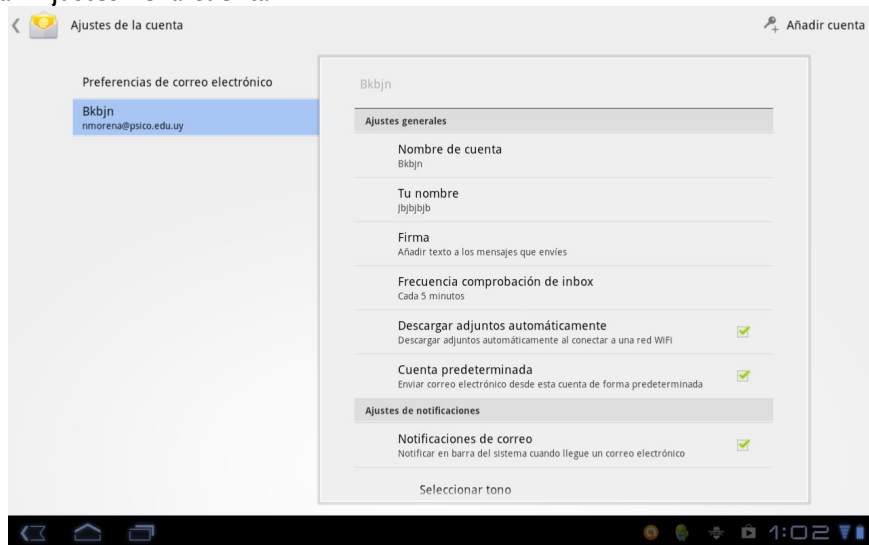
Ajustes de la cuenta

Añadir cuenta

Preferencias de correo electrónico

Bkbjn
nmorena@psico.edu.uy

Bkbjn

Ajustes generales

Nombre de cuenta
Bkbjn

Tu nombre
jbjbjbjb

Firma
Añadir texto a los mensajes que envíes

Frecuencia comprobación de inbox
Cada 5 minutos

Descargar adjuntos automáticamente
Descargar adjuntos automáticamente al conectar a una red WiFi

Cuenta predeterminada
Enviar correo electrónico desde esta cuenta de forma predeterminada

Ajustes de notificaciones

Notificaciones de correo
Notificar en barra del sistema cuando llegue un correo electrónico

Seleccionar tono

1:02